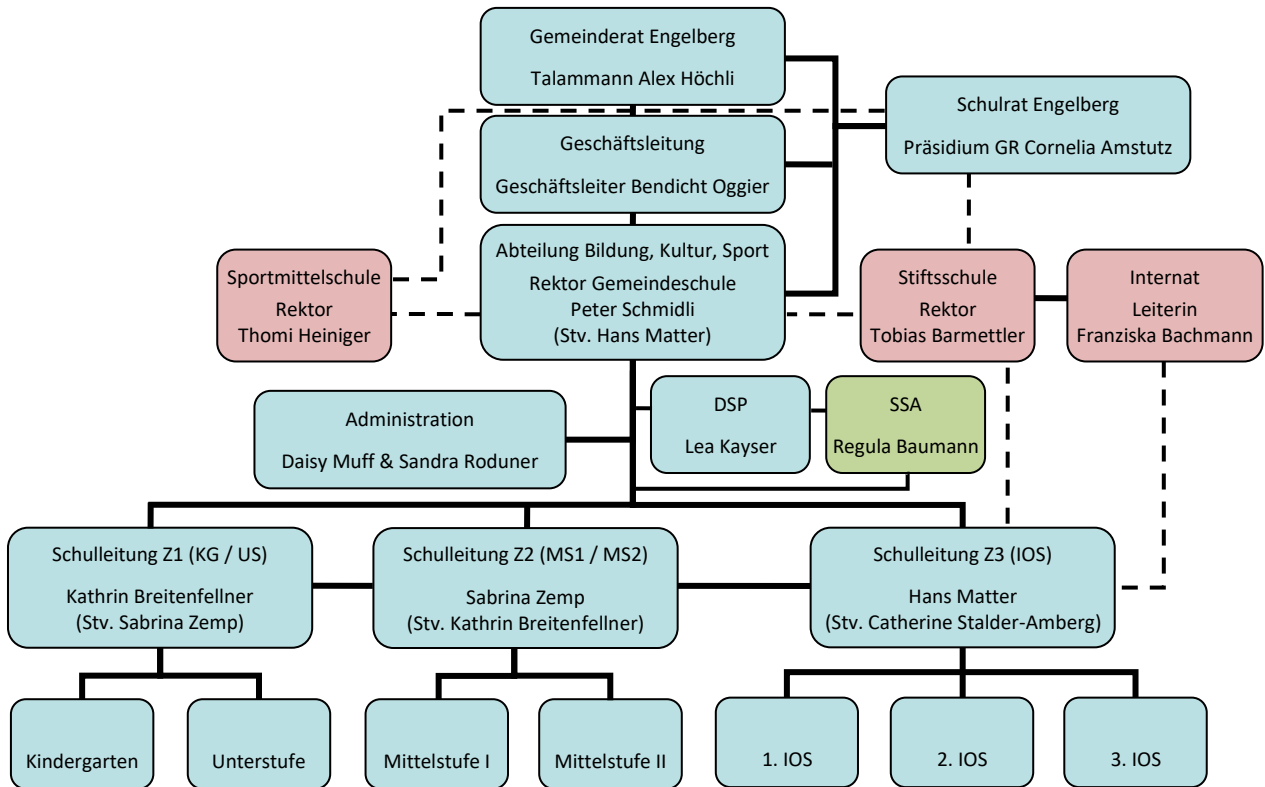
Gemeinderat Engelberg
Talammann Alex Höchli

Schulrat Engelberg
Präsidium GR Cornelia Amstutz

Geschäftsleitung
Geschäftsleiter Bendicht Oggier

Sportmittelschule
Rektor
Thomi Heiniger

Abteilung Bildung, Kultur, Sport
Rektor Gemeindeschule
Peter Schmidli
(Stv. Hans Matter)

Stiftsschule
Rektor
Tobias Barmettler

Internat
Leiterin
Franziska Bachmann

Administration
Daisy Muff & Sandra Roduner

DSP
Lea Kayser

SSA
Regula Baumann

Schulleitung Z1 (KG / US)
Kathrin Breitenfellner
(Stv. Sabrina Zemp)

Schulleitung Z2 (MS1 / MS2)
Sabrina Zemp
(Stv. Kathrin Breitenfellner)

Schulleitung Z3 (IOS)
Hans Matter
(Stv. Catherine Stalder-Amberg)

Kindergarten

Unterstufe

Mittelstufe I

Mittelstufe II

1. IOS

2. IOS

3. IOS